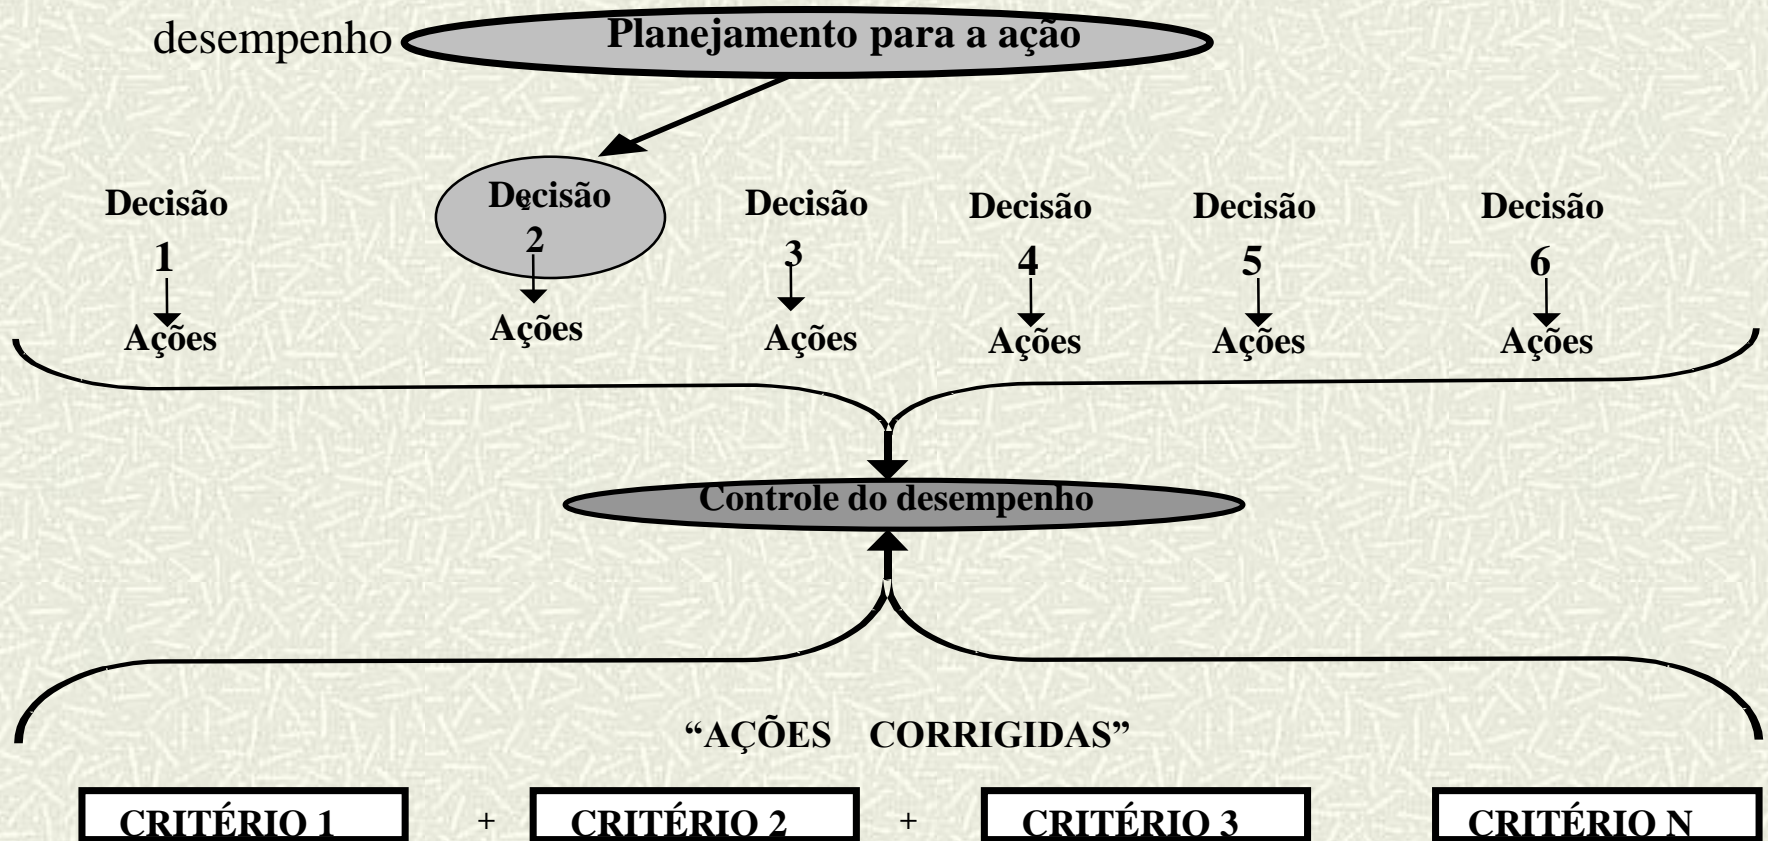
desempenho

Planejamento para a ação

Decisão 1
Ações

Decisão 2
Ações

Decisão 3
Ações

Decisão 4
Ações

Decisão 5
Ações

Decisão 6
Ações

Controle do desempenho

"AÇÕES CORRIGIDAS"

CRITÉRIO 1 + CRITÉRIO 2 + CRITÉRIO 3 CRITÉRIO N